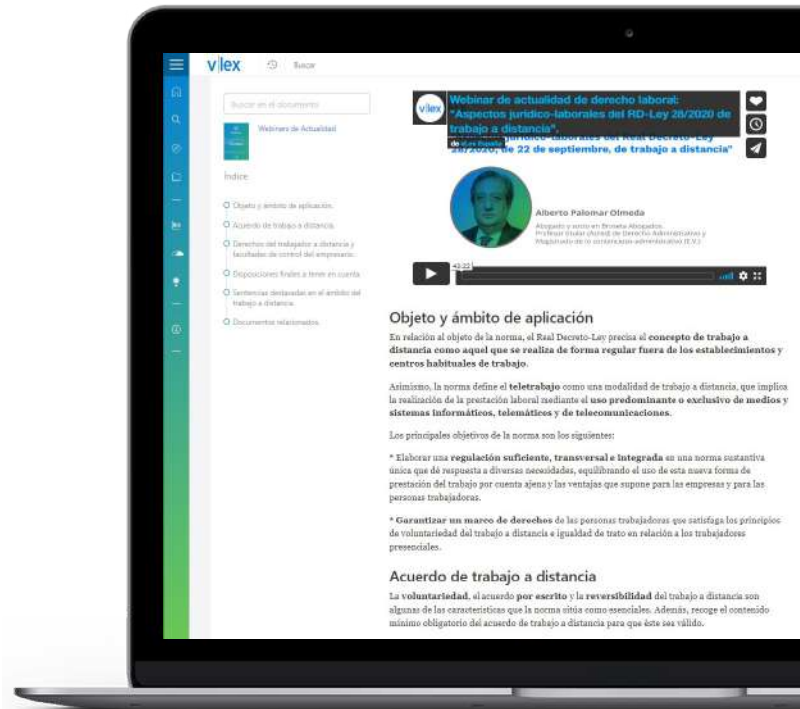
vlex Buscar

Buscar en el documento

Webinar de Actualidad

Índice

Objeto y ámbito de aplicación

Acuerdo de trabajo a distancia

Derechos del trabajador a distancia y facultades de control del empresario

Disposiciones finales a tener en cuenta

Sentencias destacadas en el ámbito del trabajo a distancia

Documentos relacionados

vlex Webinar de actualidad de derecho laboral: "Aspectos jurídico-laborales del RD-Ley 28/2020 de trabajo a distancia".

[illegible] 28/2020, de 22 de septiembre, de trabajo a distancia"

Alberto Palomar Olmeda

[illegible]

43:22

Objeto y ámbito de aplicación

En relación al objeto de la norma, el Real Decreto-Ley precisa el concepto de trabajo a distancia como aquel que se realiza de forma regular fuera de los establecimientos y centros habituales de trabajo.

Asimismo, la norma define el teletrabajo como una modalidad de trabajo a distancia, que implica la realización de la prestación laboral mediante el uso predominante o exclusivo de medios y sistemas informáticos, telemáticos y de telecomunicaciones.

Los principales objetivos de la norma son los siguientes:

* Elaborar una regulación suficiente, transversal e integrada en una norma sustantiva única que dé respuesta a diversas necesidades, equilibrando el uso de esta nueva forma de prestación del trabajo por cuenta ajena y las ventajas que supone para las empresas y para las personas trabajadoras.

* Garantizar un marco de derechos de las personas trabajadoras que satisfaga los principios de voluntariedad del trabajo a distancia e igualdad de trato en relación a los trabajadores presenciales.

Acuerdo de trabajo a distancia

La voluntariedad, el acuerdo por escrito y la reversibilidad del trabajo a distancia son algunas de las características que la norma sitúa como esenciales. Además, recoge el contenido mínimo obligatorio del acuerdo de trabajo a distancia para que éste sea válido.